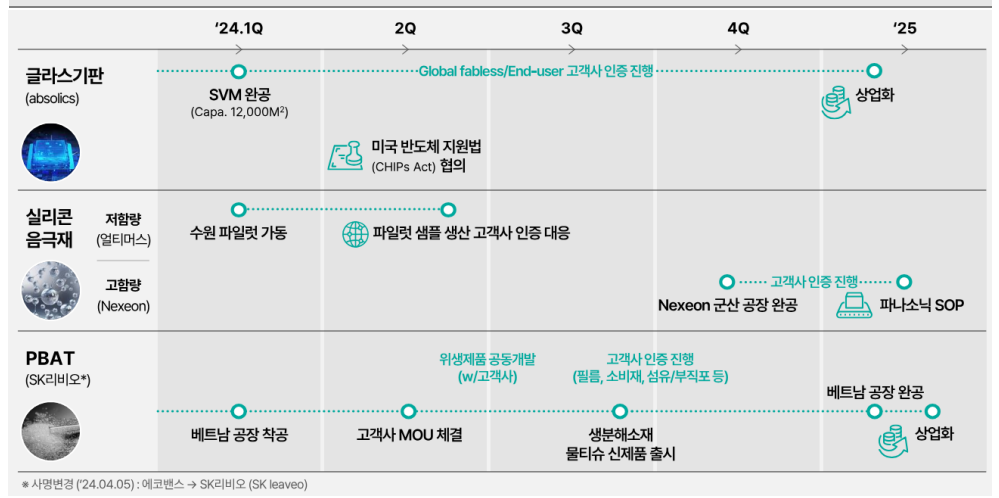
'24.1Q
2Q
3Q
4Q
'25

글라스기판
(absolics)

Global fabless/End-user 고객사 인증 진행

SVM 완공
(Capa. 12,000M²)

상업화

미국 반도체 지원법
(CHIPs Act) 협의

실리콘 음극재
저함량
(얼티머스)

수원 파일럿 가동

파일럿 샘플 생산 고객사 인증 대응

고함량
(Nexeon)

고객사 인증 진행

Nexeon 군산 공장 완공

파나소닉 SOP

PBAT
(SK리비오*)

위생제품 공동개발
(w/고객사)

고객사 인증 진행
(필름, 소비재, 섬유/부직포 등)

베트남 공장 완공

베트남 공장 착공

고객사 MOU 체결

생분해소재
물티슈 신제품 출시

상업화

※ 사명변경 ('24.04.05) : 에코밴스 → SK리비오 (SK leaveo)